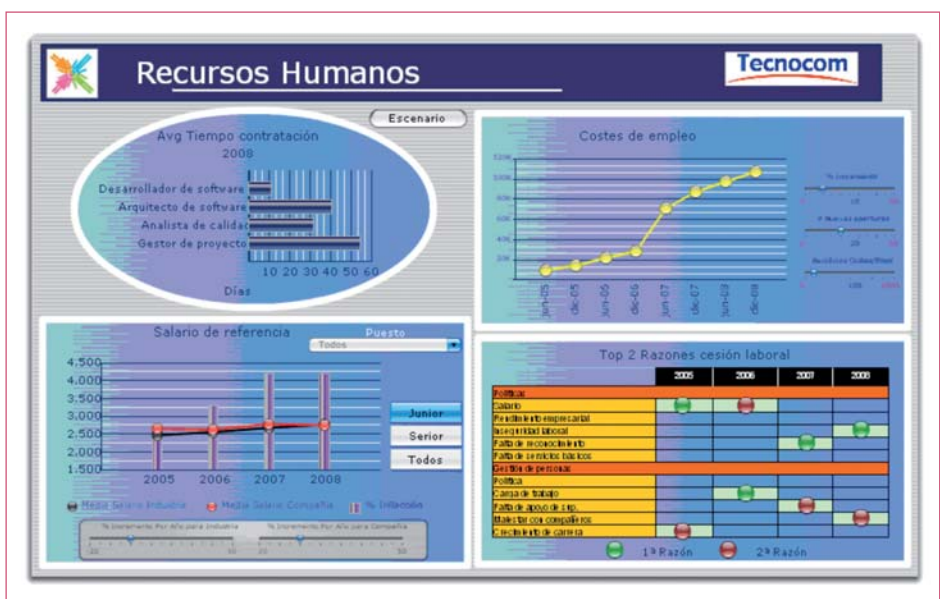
Recursos Humanos

Tecnocom

Escenario

Avg Tiempo contratación
2008

Desarrollador de software
Arquitecto de software
Analista de calidad
Gestor de proyecto

10 20 30 40 50 60
Días

Costes de empleo

1200
1000
800
600
400
200

jun-05 dic-05 jun-06 dic-06 jun-07 dic-07 jun-08 dic-08

% Incremento
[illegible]
# Nuevas aperturas
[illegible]
Beneficios Costes/Bene
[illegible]

Salario de referencia

Puesto
Todos

4.500
4.000
3.500
3.000
2.500
2.000
1.500

2005 2006 2007 2008

Junior
Serior
Todos

Media Salario Industria
Media Salario Compañía
% Inflación

% Incremento Por Año para Industria
% Incremento Por Año para Compañía

Top 2 Razones cesión laboral

| | 2005 | 2006 | 2007 | 2008 |
|---|---|---|---|---|
| Política | | | | |
| Salario | | | | |
| Rendimiento empresarial | | | | |
| Inseguridad laboral | | | | |
| Falta de reconocimiento | | | | |
| Falta de servicios básicos | | | | |
| Gestión de personas | | | | |
| Política | | | | |
| Carga de trabajo | | | | |
| Falta de apoyo de sup. | | | | |
| Malestar con compañeros | | | | |
| Crecimiento de carrera | | | | |

1ª Razón
2ª Razón